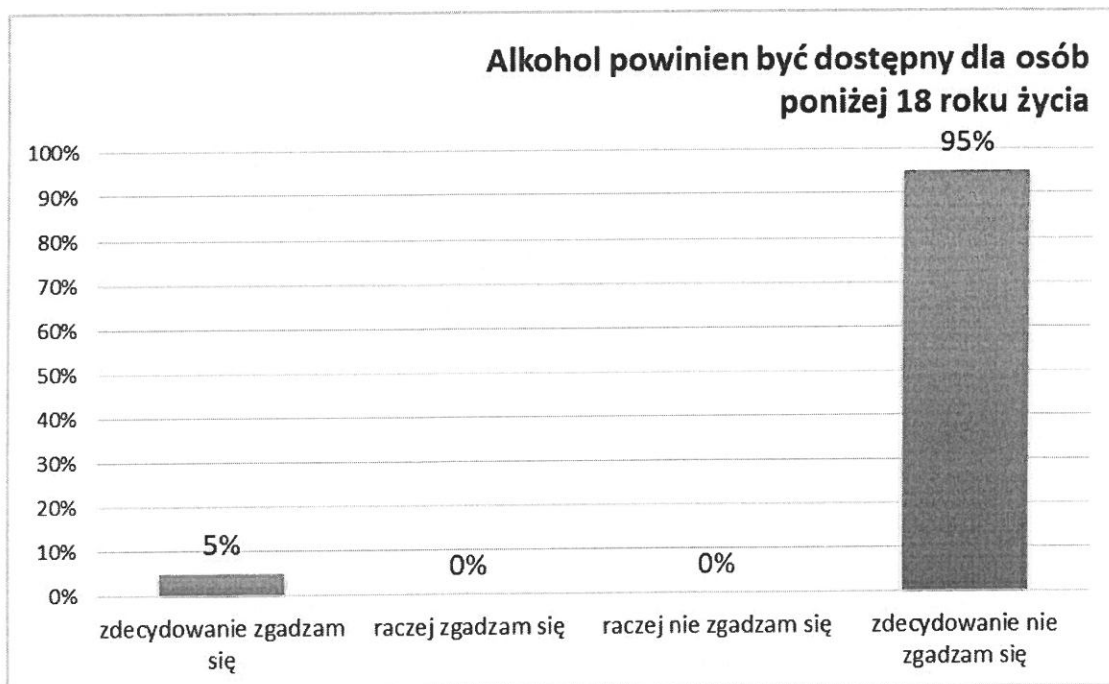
Alkohol powinien być dostępny dla osób poniżej 18 roku życia

100%
90%
80%
70%
60%
50%
40%
30%
20%
10%
0%

5%
0%
0%
95%

zdecydowanie zgadzam się
raczej zgadzam się
raczej nie zgadzam się
zdecydowanie nie zgadzam się